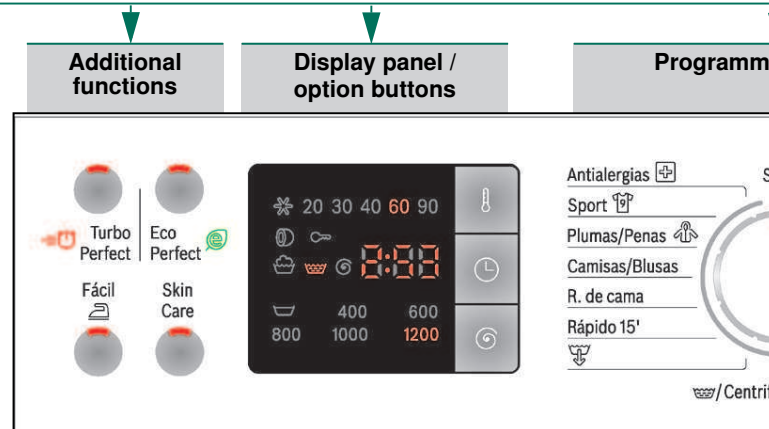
Additional functions

Display panel / option buttons

Programm

Turbo Perfect

Eco Perfect

Fácil

Skin Care

20 30 40 60 90

8:88

400 600

800 1000 1200

Antialergias

Sport

Plumas/Penas

Camisas/Blusas

R. de cama

Rápido 15'

/Centrif

S